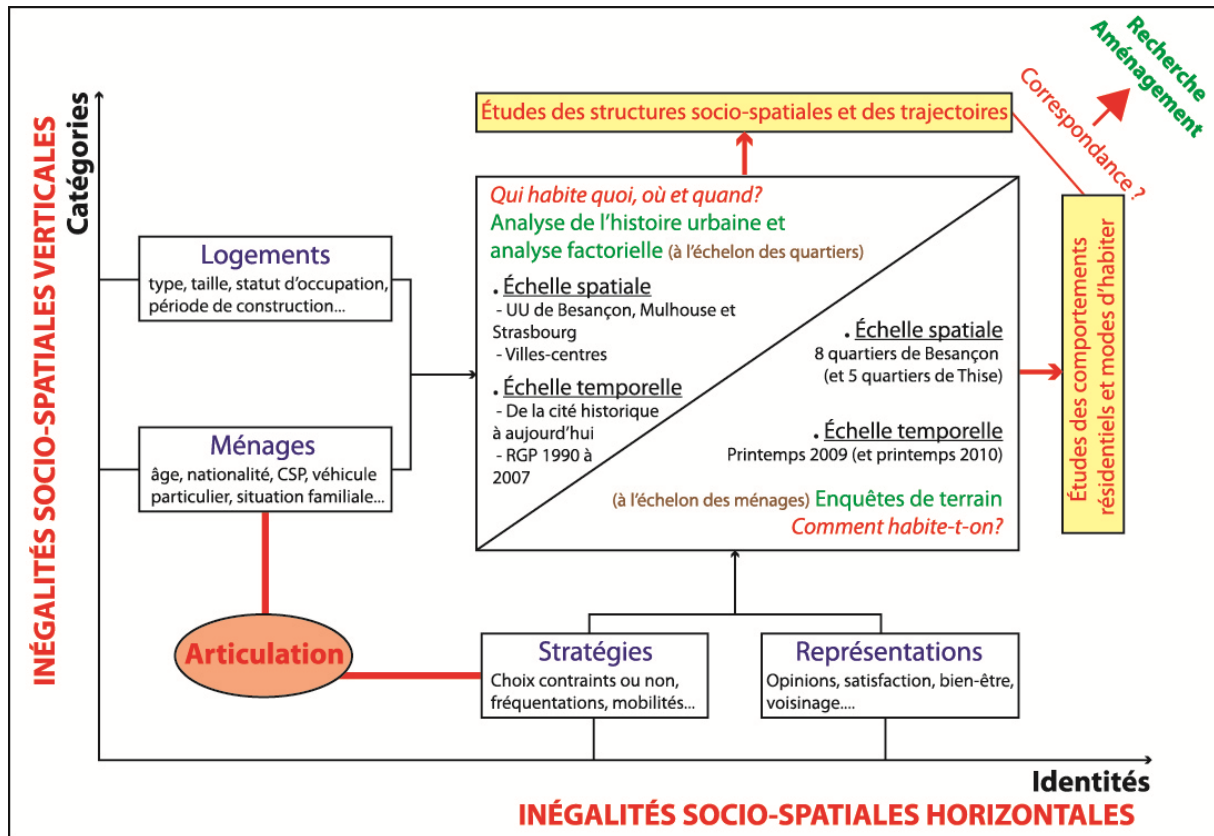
INÉGALITÉS SOCIO-SPATIALES VERTICALES
Catégories

Études des structures socio-spatiales et des trajectoires

Correspondance ?

Recherche
Aménagement

Logements
type, taille, statut d'occupation, période de construction...

Ménages
âge, nationalité, CSP, véhicule particulier, situation familiale...

Qui habite quoi, où et quand?
Analyse de l'histoire urbaine et analyse factorielle (à l'échelon des quartiers)

. Échelle spatiale
- UU de Besançon, Mulhouse et Strasbourg
- Villes-centres

. Échelle temporelle
- De la cité historique à aujourd'hui
- RGP 1990 à 2007

. Échelle spatiale
8 quartiers de Besançon (et 5 quartiers de Thise)

. Échelle temporelle
Printemps 2009 (et printemps 2010)

(à l'échelon des ménages) Enquêtes de terrain
Comment habite-t-on?

Études des comportements résidentiels et modes d'habiter

Articulation

Stratégies
Choix contraints ou non, fréquentations, mobilités...

Représentations
Opinions, satisfaction, bien-être, voisinage....

Identités
INÉGALITÉS SOCIO-SPATIALES HORIZONTALES